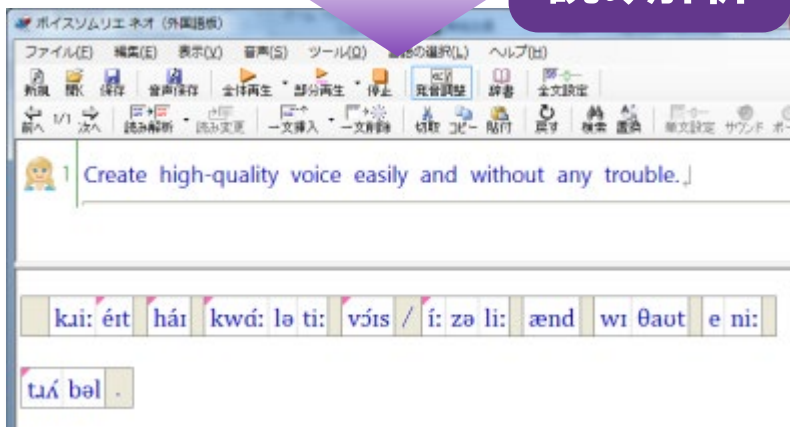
読み解析

ボイスソムリエ ネオ (外国語版)

ファイル(E) 編集(E) 表示(V) 音声(S) ツール(O) 話者の選択(L) ヘルプ(H)

新規 開く 保存 音声保存 全体再生 部分再生 停止 発音調整 辞書 全文設定

前へ 1/1 次へ 読み解析 読み変更 一文挿入 一文削除 切取 コピー 貼付 戻す 検索 置換 単文設定 サウンド ポーズ

1 Create high-quality voice easily and without any trouble.

kɹiː éɪt háɪ kwáː lə tiː vɔ́ɪs / íː zə liː ænd wɪ θaʊt e niː

tɹʌ́ bəl .